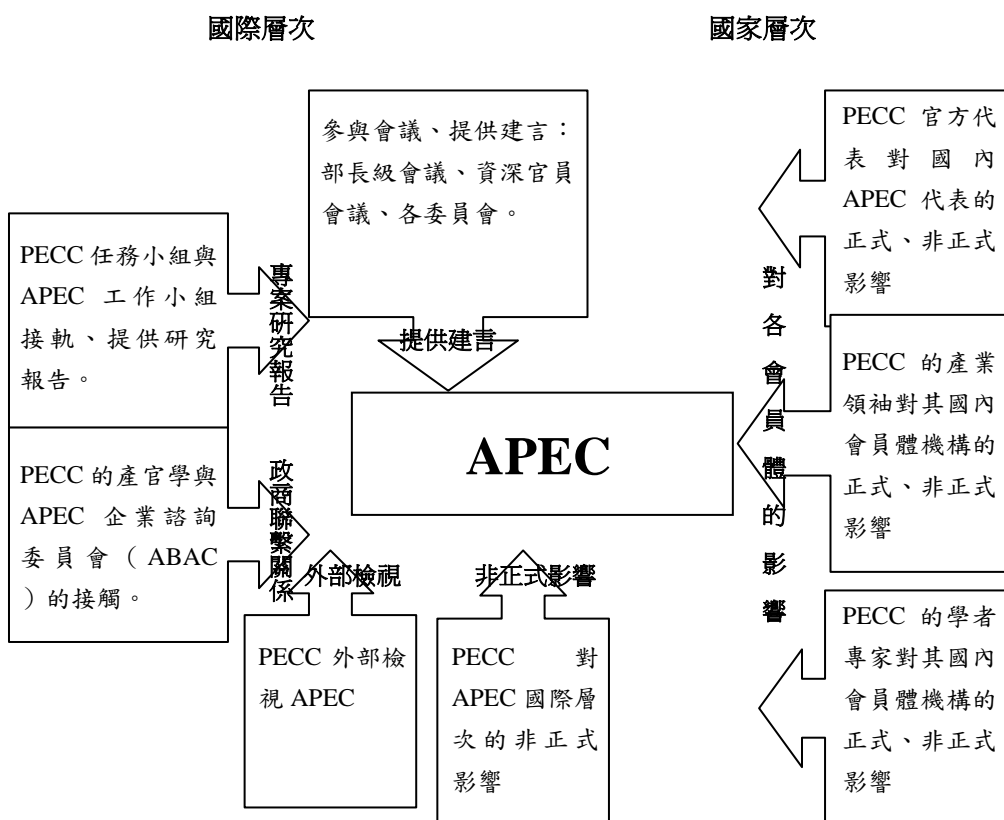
國際層次

國家層次

參與會議、提供建言：部長級會議、資深官員會議、各委員會。

PECC 官方代表對國內 APEC 代表的正式、非正式影響

PECC 任務小組與 APEC 工作小組接軌、提供研究報告。

專案研究報告

提供建言

對各會員體的影響

PECC 的產業領袖對其國內會員體機構的正式、非正式影響

APEC

PECC 的產官學與 APEC 企業諮詢委員會（ABAC）的接觸。

政商聯繫關係

外部檢視

非正式影響

PECC 的學者專家對其國內會員體機構的正式、非正式影響

PECC 外部檢視 APEC

PECC 對 APEC 國際層次的非正式影響